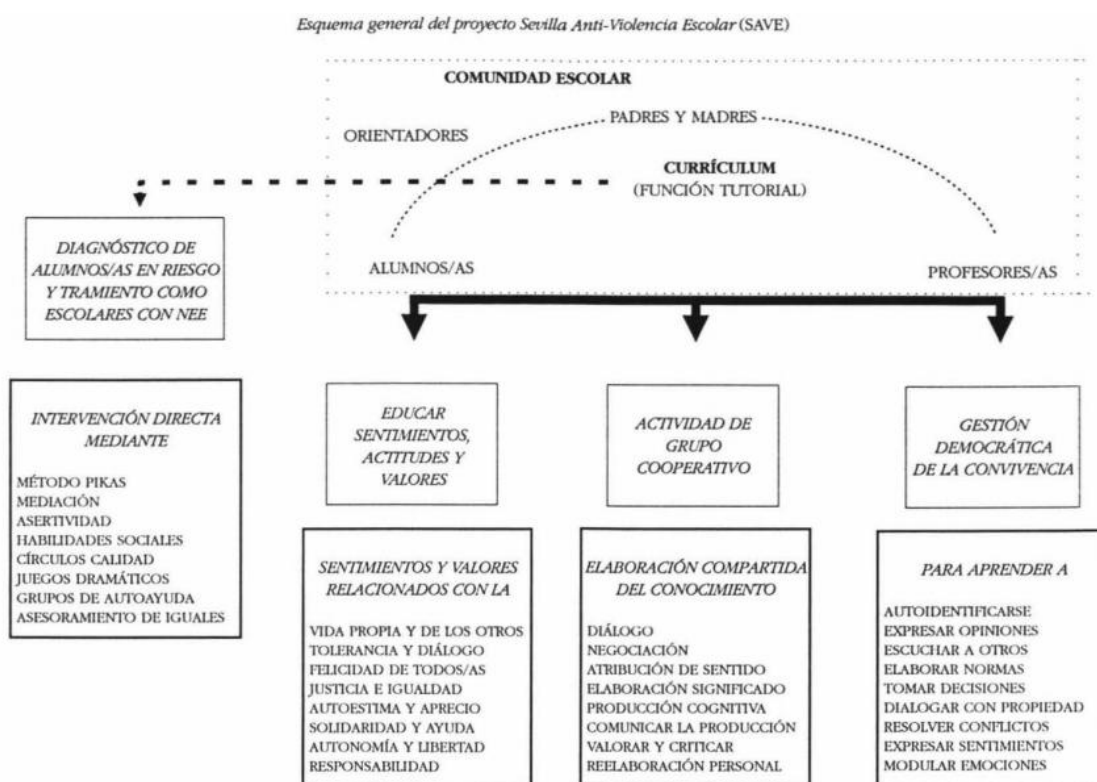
Esquema general del proyecto Sevilla Anti-Violencia Escolar (SAVE)

COMUNIDAD ESCOLAR

ORIENTADORES

PADRES Y MADRES

CURRÍCULUM
(FUNCIÓN TUTORIAL)

ALUMNOS/AS

PROFESORES/AS

DIAGNÓSTICO DE ALUMNOS/AS EN RIESGO Y TRAMIENTO COMO ESCOLARES CON NEE

INTERVENCIÓN DIRECTA MEDIANTE

MÉTODO PIKAS
MEDIACIÓN
ASERTIVIDAD
HABILIDADES SOCIALES
CÍRCULOS CALIDAD
JUEGOS DRAMÁTICOS
GRUPOS DE AUTOAYUDA
ASESORAMIENTO DE IGUALES

EDUCAR SENTIMIENTOS, ACTITUDES Y VALORES

SENTIMIENTOS Y VALORES RELACIONADOS CON LA

VIDA PROPIA Y DE LOS OTROS
TOLERANCIA Y DIÁLOGO
FELICIDAD DE TODOS/AS
JUSTICIA E IGUALDAD
AUTOESTIMA Y APRECIO
SOLIDARIDAD Y AYUDA
AUTONOMÍA Y LIBERTAD
RESPONSABILIDAD

ACTIVIDAD DE GRUPO COOPERATIVO

ELABORACIÓN COMPARTIDA DEL CONOCIMIENTO

DIÁLOGO
NEGOCIACIÓN
ATRIBUCIÓN DE SENTIDO
ELABORACIÓN SIGNIFICADO
PRODUCCIÓN COGNITIVA
COMUNICAR LA PRODUCCIÓN
VALORAR Y CRITICAR
REELABORACIÓN PERSONAL

GESTIÓN DEMOCRÁTICA DE LA CONVIVENCIA

PARA APRENDER A

AUTOIDENTIFICARSE
EXPRESAR OPINIONES
ESCUCHAR A OTROS
ELABORAR NORMAS
TOMAR DECISIONES
DIALOGAR CON PROPIEDAD
RESOLVER CONFLICTOS
EXPRESAR SENTIMIENTOS
MODULAR EMOCIONES